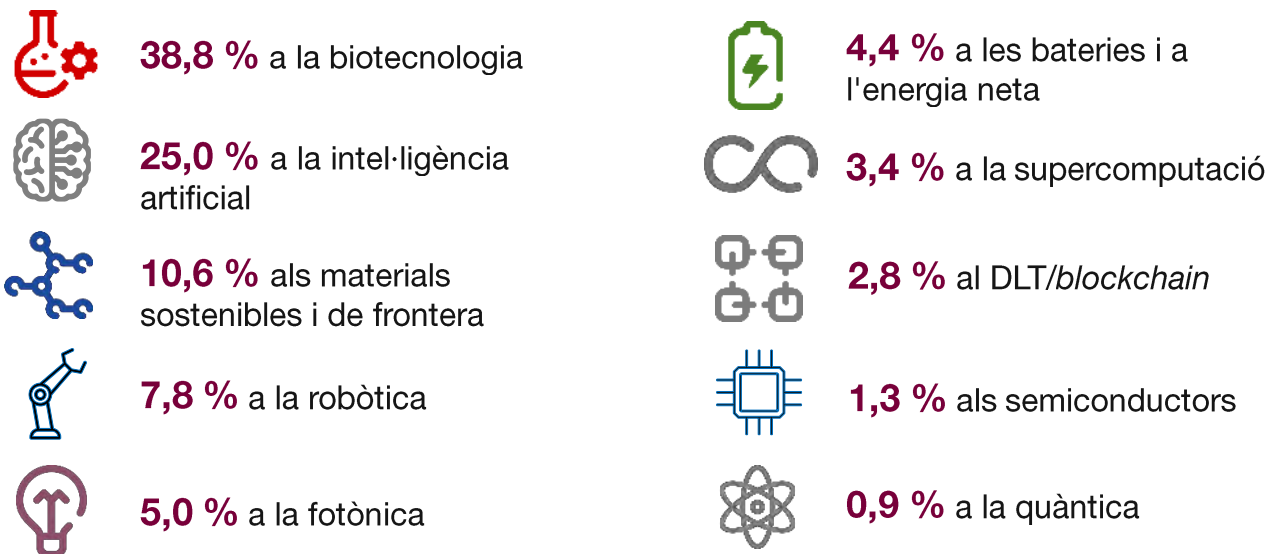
38,8 % a la biotecnologia

25,0 % a la intel·ligència artificial

10,6 % als materials sostenibles i de frontera

7,8 % a la robòtica

5,0 % a la fotònica

4,4 % a les bateries i a l'energia neta

3,4 % a la supercomputació

2,8 % al DLT/blockchain

1,3 % als semiconductors

0,9 % a la quàntica